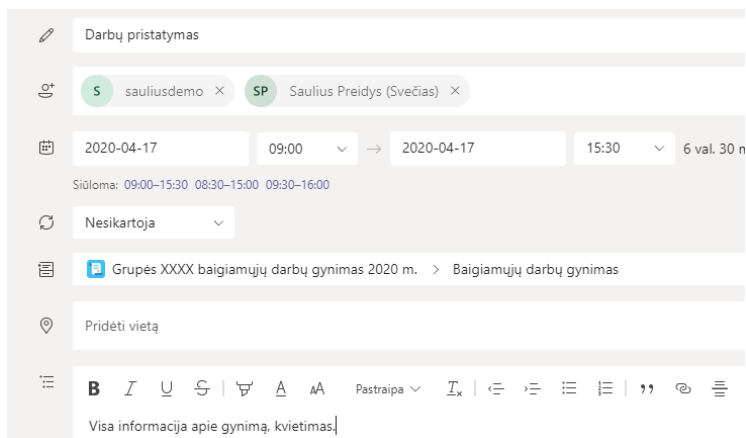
Darbų pristatymas

S sauliusdemo ×

SP Saulius Preidys (Svečias) ×

2020-04-17

09:00

→

2020-04-17

15:30

6 val. 30 m

Siūloma: 09:00–15:30 08:30–15:00 09:30–16:00

Nesikartoja

Grupės XXXX baigiamųjų darbų gynimas 2020 m. > Baigiamųjų darbų gynimas

Pridėti vietą

B I U S A A Pastraipa $T_x$

Visa informacija apie gynimą, kvietimas.